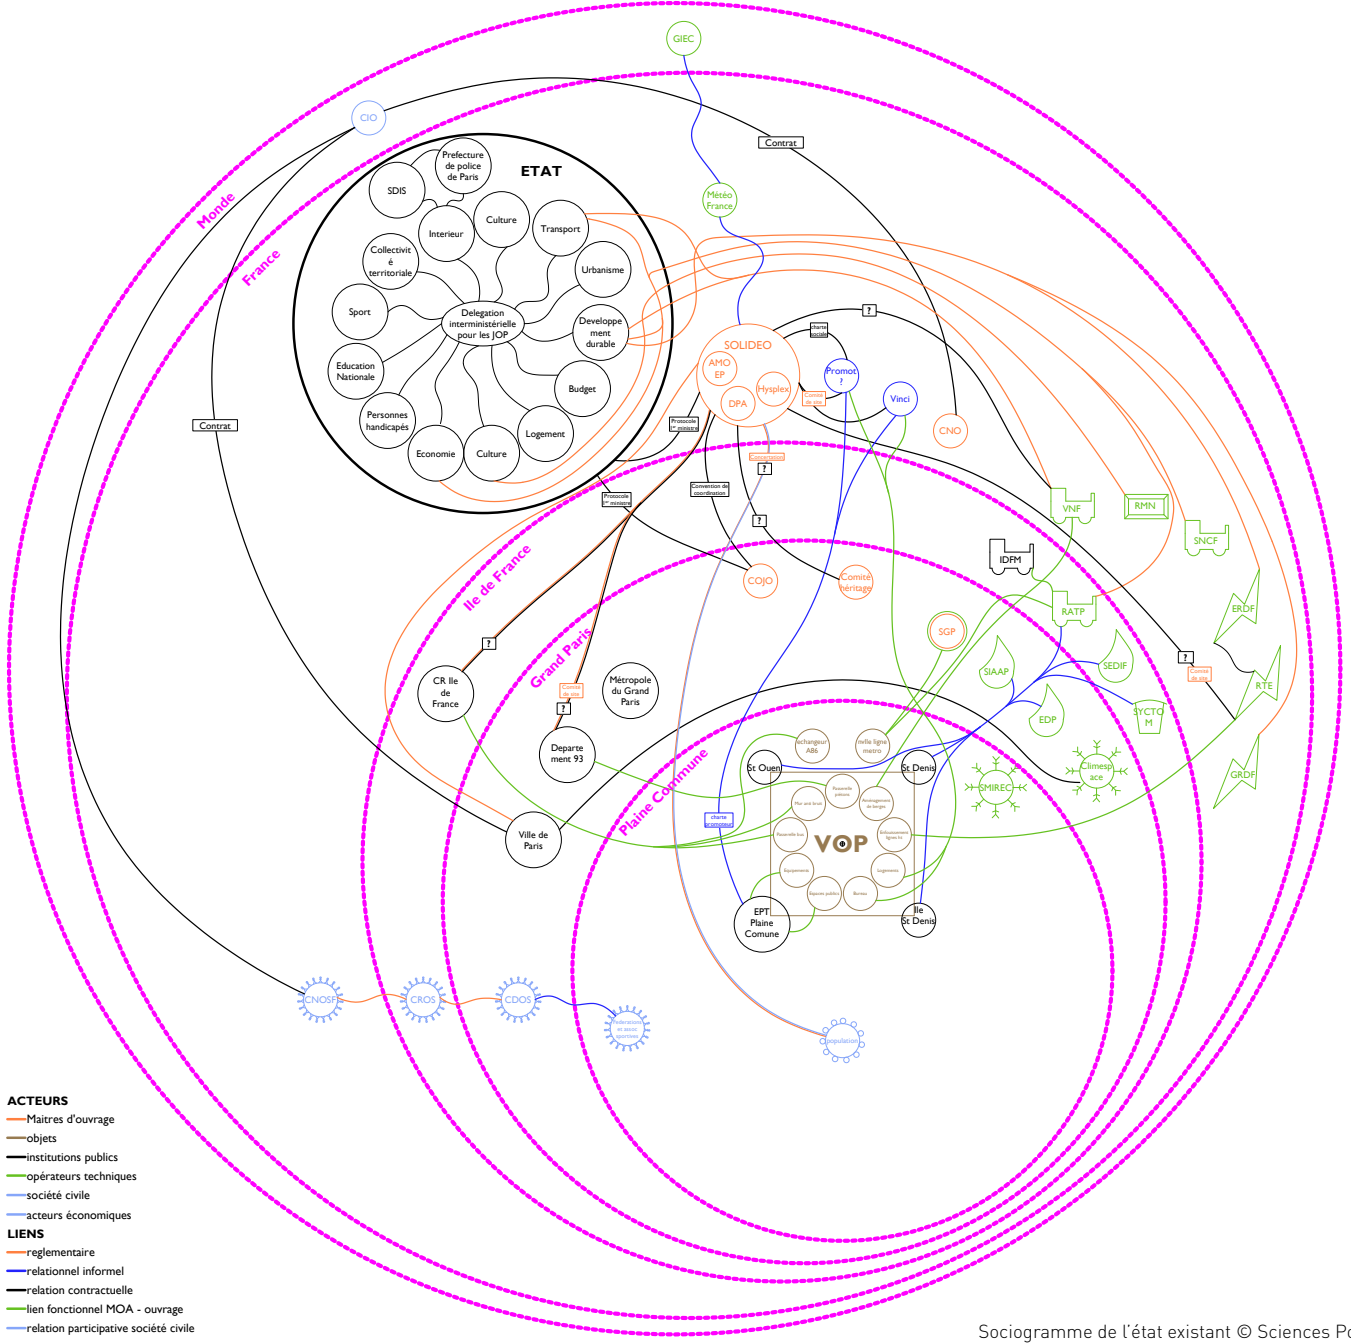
GIEC

CIO

Contrat

Monde

France

ETAT

Prefecture de police de Paris

SDIS

Interieur

Culture

Transport

Collectivité territoriale

Urbanisme

Sport

Delegation interministérielle pour les JOP

Developpement durable

Education Nationale

Budget

Personnes handicapés

Logement

Economie

Culture

Météo France

SOLIDEO

AMO EP

Hysplex

DPA

charte sociale

?

Promot ?

Vinci

CNO

Comité de site

Contrat

Protocole 1er ministre

Concertation

?

Convention de coordination

Protocole 1er ministre

?

VNF

RMN

SNCF

IDFM

COJO

Comité héritage

RATP

ERDF

Ile de France

SGP

SIAAP

SEDIF

?

Comité de site

RTE

?

CR Ile de France

Grand Paris

Comité de site

Métropole du Grand Paris

?

EDP

SYCTOM

Departement 93

echangeur A86

nvlle ligne metro

St Ouen

St Denis

Climespace

SMIREC

GRDF

Plaine Commune

VOP

charte promoteur

Ville de Paris

EPT Plaine Comune

Ile St Denis

CNOSF

CROS

CDOS

Federations et assoc sportives

population

ACTEURS
Maitres d'ouvrage
objets
institutions publics
opérateurs techniques
société civile
acteurs économiques

LIENS
reglementaire
relationnel informel
relation contractuelle
lien fonctionnel MOA - ouvrage
relation participative société civile

Sociogramme de l'état existant © Sciences Po